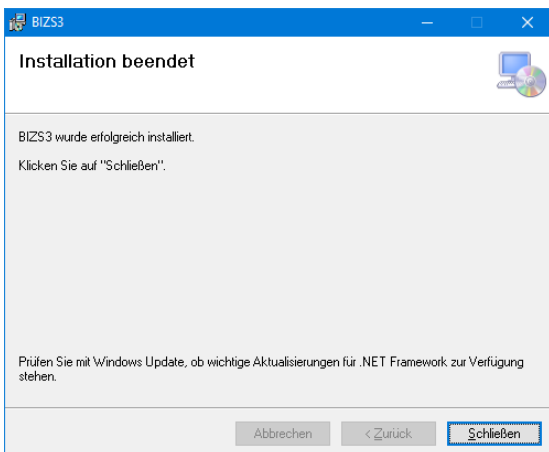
BIZS3

Installation beendet

BIZS3 wurde erfolgreich installiert.

Klicken Sie auf "Schließen".

Prüfen Sie mit Windows Update, ob wichtige Aktualisierungen für .NET Framework zur Verfügung stehen.

Abbrechen
< Zurück
Schließen